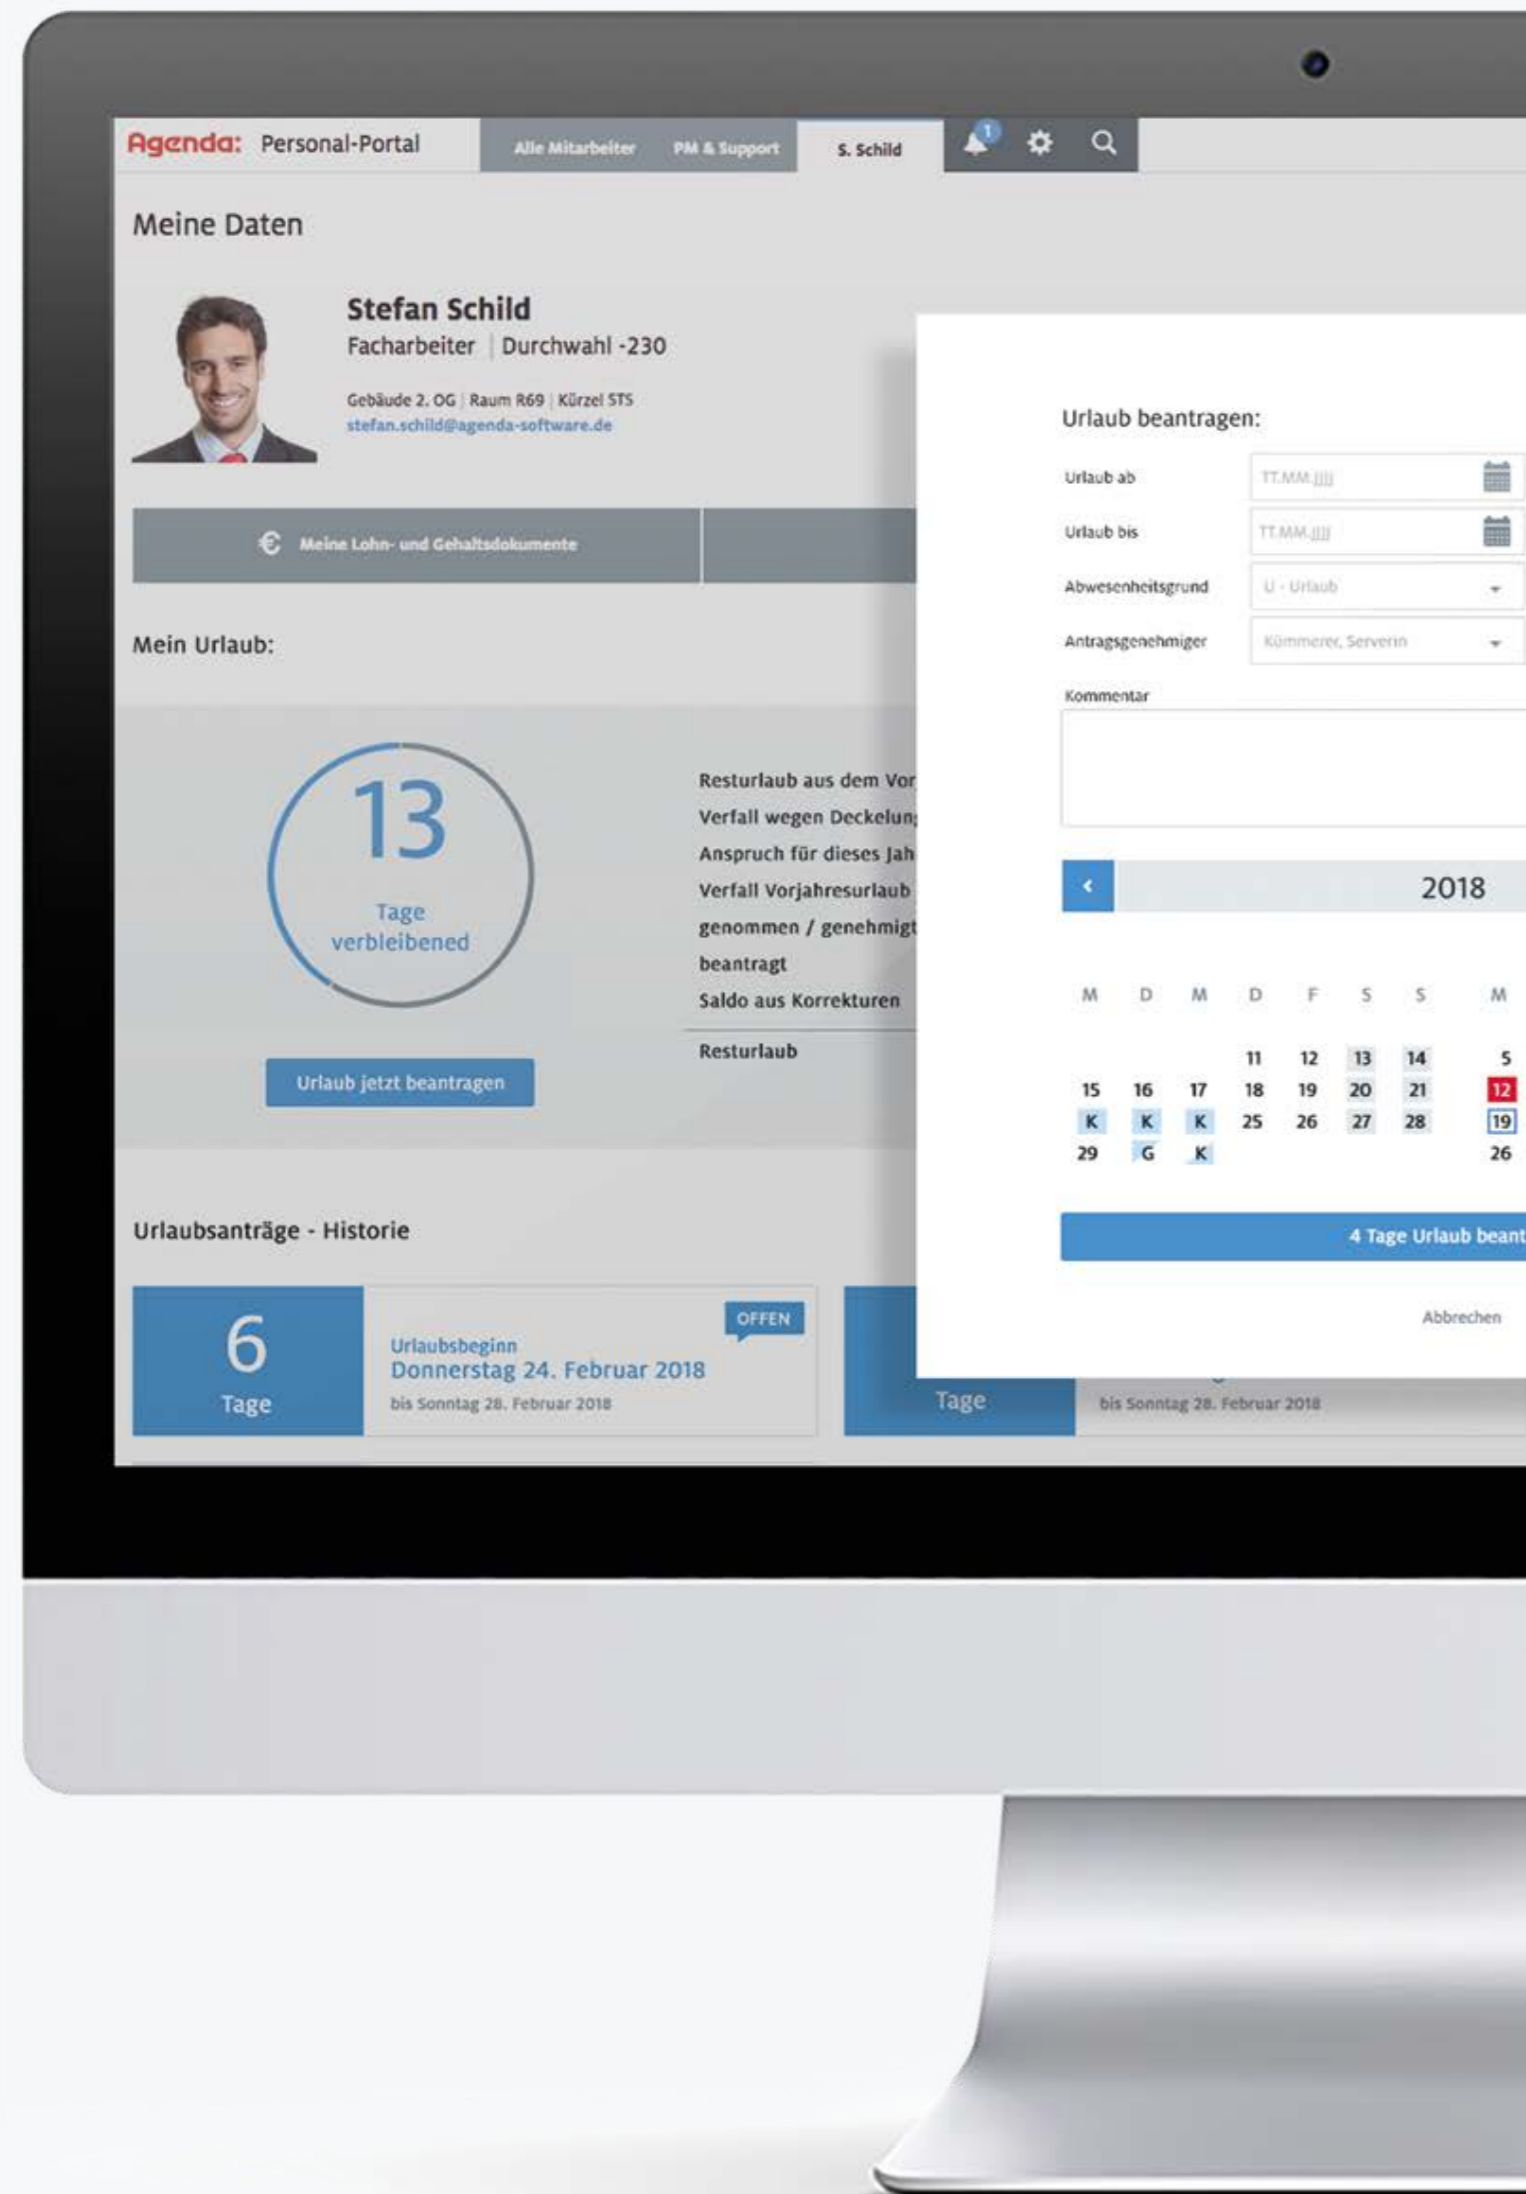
Agenda: Personal-Portal

Alle Mitarbeiter PM & Support S. Schild

1

Meine Daten

Stefan Schild
Facharbeiter | Durchwahl -230

Gebäude 2. OG | Raum R69 | Kürzel STS
stefan.schild@agenda-software.de

Meine Lohn- und Gehaltsdokumente

Mein Urlaub:

13
Tage verbleibened

Urlaub jetzt beantragen

Resturlaub aus dem Vor
Verfall wegen Deckelun
Anspruch für dieses Jah
Verfall Vorjahresurlaub
genommen / genehmigt
beantragt
Saldo aus Korrekturen

Resturlaub

Urlaub beantragen:

Urlaub ab TT.MM.JJJJ
Urlaub bis TT.MM.JJJJ
Abwesenheitsgrund U - Urlaub
Antragsgenehmiger Kümmerer, Severin
Kommentar

2018

| M | D | M | D | F | S | S | M |
|---|---|---|---|---|---|---|---|
| | | | 11 | 12 | 13 | 14 | 5 |
| 15 | 16 | 17 | 18 | 19 | 20 | 21 | 12 |
| K | K | K | 25 | 26 | 27 | 28 | 19 |
| 29 | G | K | | | | | 26 |

4 Tage Urlaub beant

Abbrechen

Urlaubsanträge - Historie

6
Tage

OFFEN
Urlaubsbeginn
Donnerstag 24. Februar 2018
bis Sonntag 28. Februar 2018

Tage
bis Sonntag 28. Februar 2018